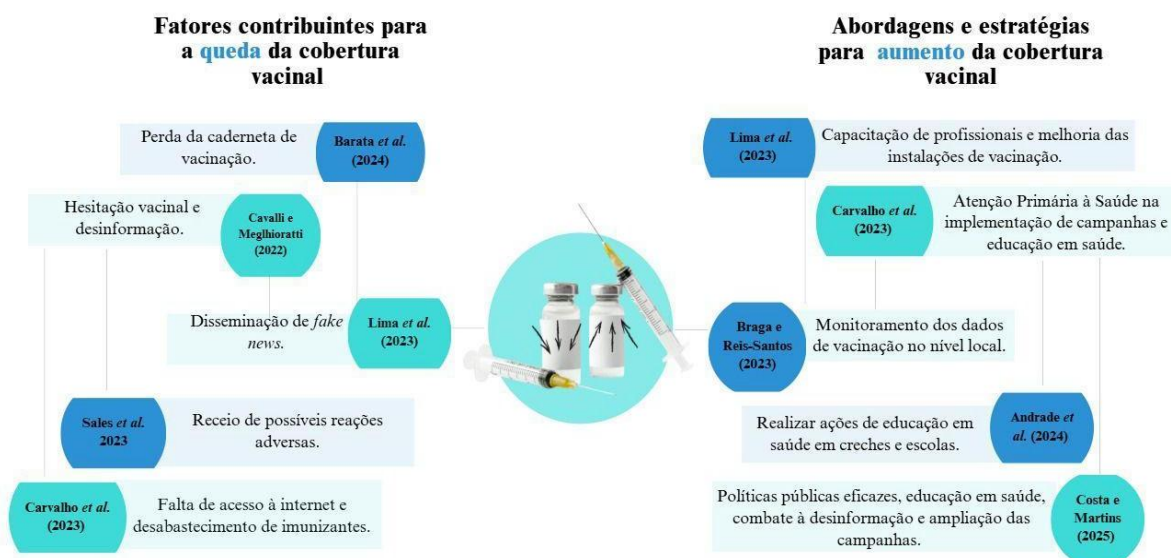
Fatores contribuintes para a queda da cobertura vacinal

Perda da caderneta de vacinação.

Barata et al. (2024)

Hesitação vacinal e desinformação.

Cavalli e Meglhioratti (2022)

Disseminação de fake news.

Lima et al. (2023)

Sales et al. 2023

Receio de possíveis reações adversas.

Carvalho et al. (2023)

Falta de acesso à internet e desabastecimento de imunizantes.

Abordagens e estratégias para aumento da cobertura vacinal

Lima et al. (2023)

Capacitação de profissionais e melhoria das instalações de vacinação.

Carvalho et al. (2023)

Atenção Primária à Saúde na implementação de campanhas e educação em saúde.

Braga e Reis-Santos (2023)

Monitoramento dos dados de vacinação no nível local.

Realizar ações de educação em saúde em creches e escolas.

Andrade et al. (2024)

Políticas públicas eficazes, educação em saúde, combate à desinformação e ampliação das campanhas.

Costa e Martins (2025)